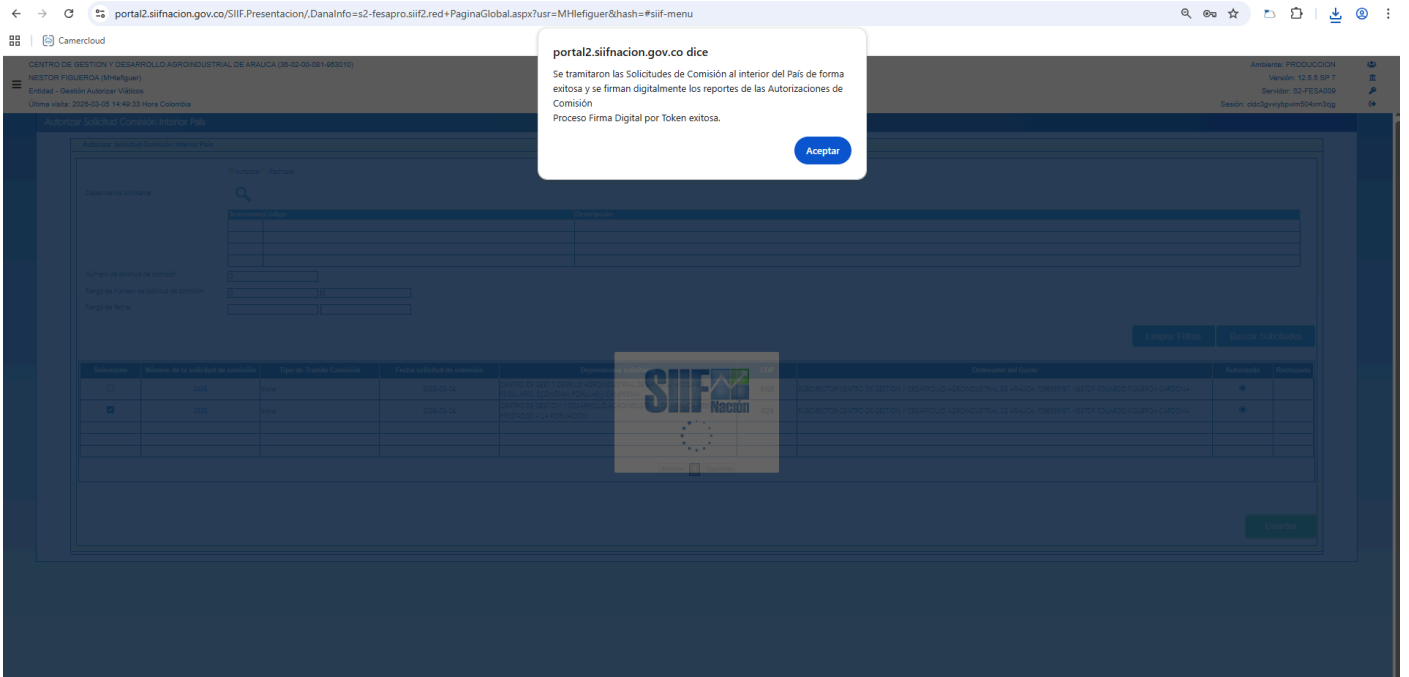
portal2.siifnacion.gov.co/SIIF.Presentacion/,DanaInfo=s2-fesapro.siif2.red+PaginaGlobal.aspx?usr=MHlefiguer&hash=#siif-menu

Camercloud

CENTRO DE GESTION Y DESARROLLO AGROINDUSTRIAL DE ARAUCA (35-02-00-081-953010)
NESTOR FIGUEROA (MHlefiguer)
Entidad - Gestión Autorizar Viáticos
Última visita: 2025-03-05 14:49:33 Hora Colombia

Ambiente: PRODUCCION
Versión: 12.5.5 SP 7
Servidor: S2-FESA009
Sesión: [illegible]

Autorizar Solicitud Comisión Interior País

portal2.siifnacion.gov.co dice

Se tramitaron las Solicitudes de Comisión al interior del País de forma exitosa y se firman digitalmente los reportes de las Autorizaciones de Comisión
Proceso Firma Digital por Token exitosa.

Aceptar

SIIF Nación

Limpiar Filtros
Buscar Solicitudes

Seleccione | Número de la solicitud de comisión | Tipo de Trámite Comisión | Fecha solicitud de comisión | Dependencia solicitante | CDP | Ordenador del Gasto | Autorizado | Rechazado

Enviar